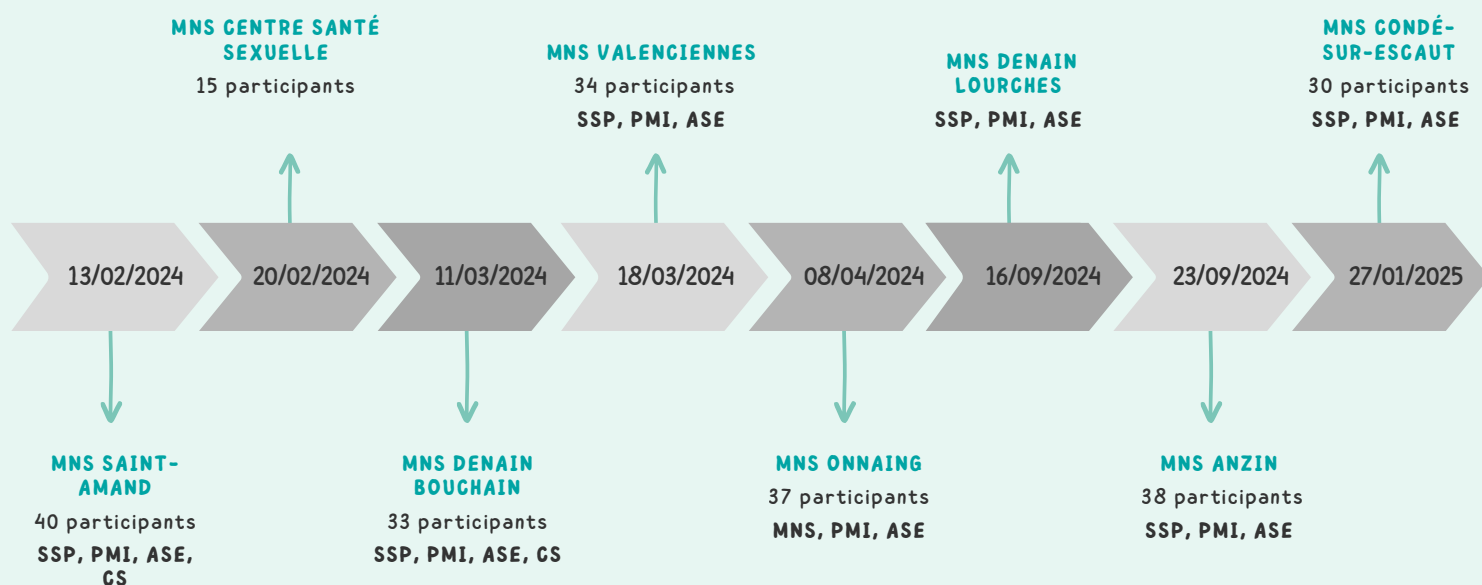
MNS CENTRE SANTÉ SEXUELLE
15 participants

MNS VALENCIENNES
34 participants
SSP, PMI, ASE

MNS DENAIN LOURCHES
SSP, PMI, ASE

MNS CONDÉ-SUR-ESCAUT
30 participants
SSP, PMI, ASE

13/02/2024

20/02/2024

11/03/2024

18/03/2024

08/04/2024

16/09/2024

23/09/2024

27/01/2025

MNS SAINT-AMAND
40 participants
SSP, PMI, ASE, CS

MNS DENAIN BOUCHAIN
33 participants
SSP, PMI, ASE, CS

MNS ONNAING
37 participants
MNS, PMI, ASE

MNS ANZIN
38 participants
SSP, PMI, ASE